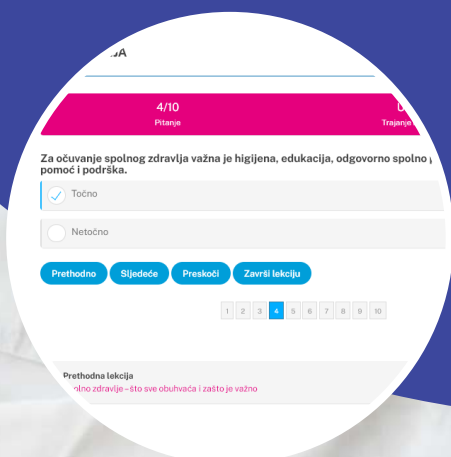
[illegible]JA

4/10
Pitanje

U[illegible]
Trajanje

Za očuvanje spolnog zdravlja važna je higijena, edukacija, odgovorno spolno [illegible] pomoć i podrška.

Točno

Netočno

Prethodno | Sljedeće | Preskoči | Završi lekciju

1 2 3 4 5 6 7 8 9 10

Prethodna lekcija
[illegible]olno zdravlje – što sve obuhvaća i zašto je važno